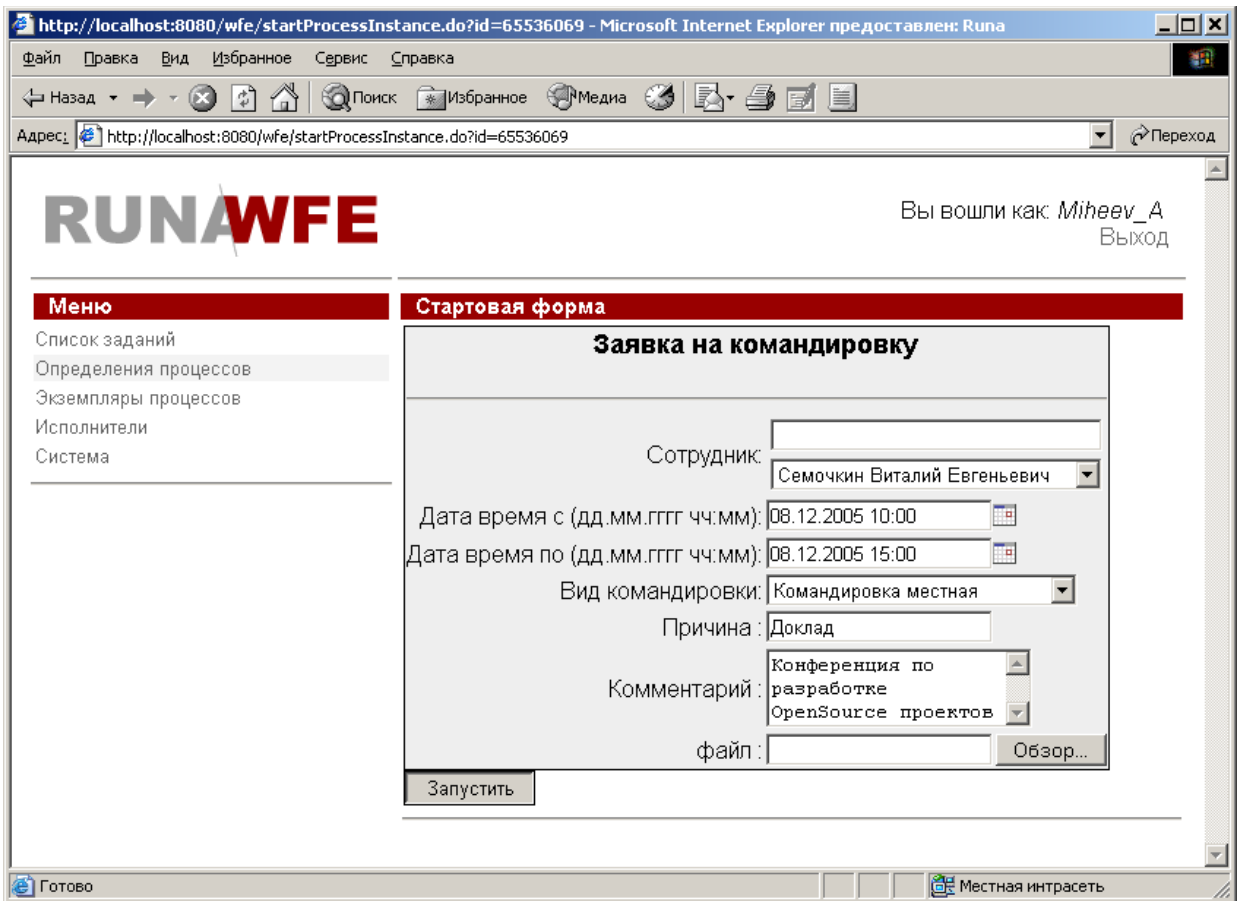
http://localhost:8080/wfe/startProcessInstance.do?id=65536069 - Microsoft Internet Explorer предоставлен: Runa

Файл Правка Вид Избранное Сервис Справка

Назад Поиск Избранное Медиа

Адрес: http://localhost:8080/wfe/startProcessInstance.do?id=65536069 Переход

RUNAWFE

Вы вошли как: Miheev_A
Выход

Меню
Список заданий
Определения процессов
Экземпляры процессов
Исполнители
Система

Стартовая форма

Заявка на командировку

Сотрудник: Семочкин Виталий Евгеньевич

Дата время с (дд.мм.гггг чч:мм): 08.12.2005 10:00

Дата время по (дд.мм.гггг чч:мм): 08.12.2005 15:00

Вид командировки: Командировка местная

Причина : Доклад

Комментарий : Конференция по разработке OpenSource проектов

файл : Обзор...

Запустить

Готово Местная интрасеть